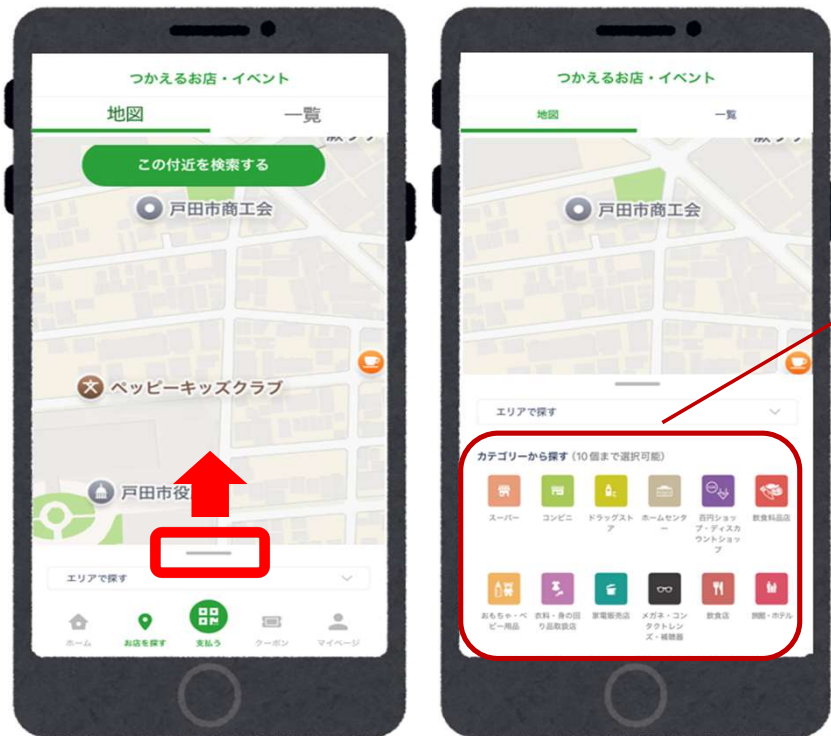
つかえるお店・イベント

地図

一覧

この付近を検索する

戸田市商工会

ペッピーキッズクラブ

戸田市役

エリアで探す

ホーム

お店を探す

支払う

クーポン

マイページ

つかえるお店・イベント

地図

一覧

戸田市商工会

エリアで探す

カテゴリーから探す（10個まで選択可能）

スーパー

コンビニ

ドラッグストア

ホームセンター

百円ショップ・ディスカウントショップ

飲食料品店

おもちゃ・ベビー用品

衣料・身の回り品取扱店

家電販売店

メガネ・コンタクトレンズ・補聴器

飲食店

旅館・ホテル